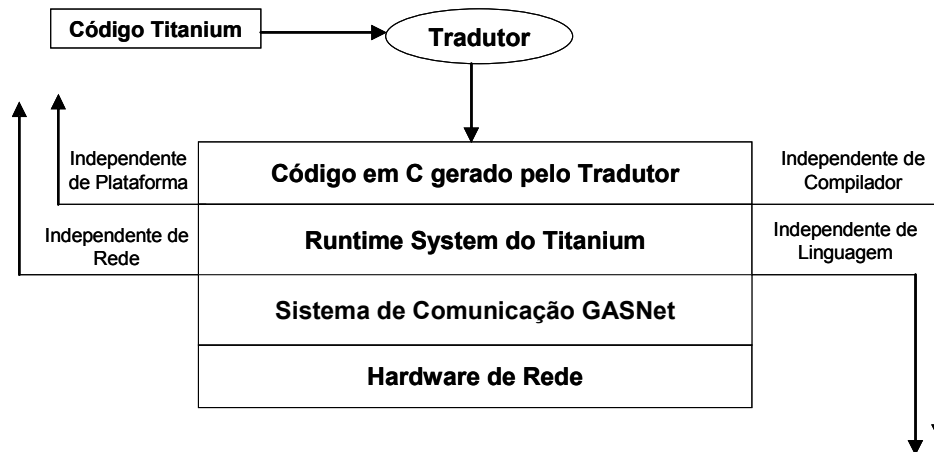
Código Titanium

Tradutor

Independente de Plataforma

Código em C gerado pelo Tradutor

Independente de Compilador

Independente de Rede

Runtime System do Titanium

Independente de Linguagem

Sistema de Comunicação GASNet

Hardware de Rede